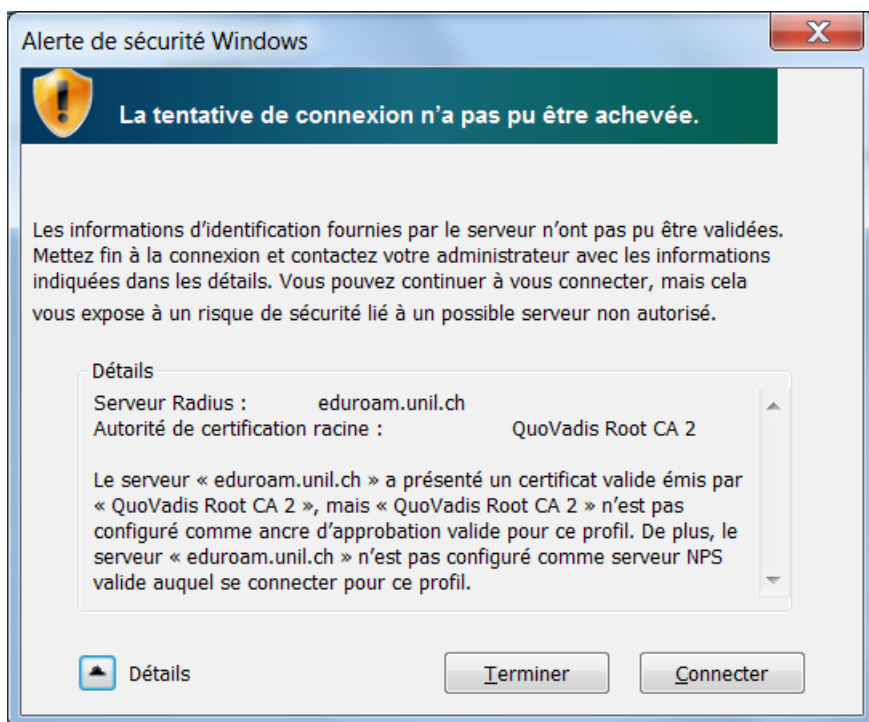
Alerte de sécurité Windows

La tentative de connexion n’a pas pu être achevée.

Les informations d’identification fournies par le serveur n’ont pas pu être validées. Mettez fin à la connexion et contactez votre administrateur avec les informations indiquées dans les détails. Vous pouvez continuer à vous connecter, mais cela vous expose à un risque de sécurité lié à un possible serveur non autorisé.

Détails

Serveur Radius : eduroam.unil.ch
Autorité de certification racine : QuoVadis Root CA 2

Le serveur « eduroam.unil.ch » a présenté un certificat valide émis par « QuoVadis Root CA 2 », mais « QuoVadis Root CA 2 » n’est pas configuré comme ancre d’approbation valide pour ce profil. De plus, le serveur « eduroam.unil.ch » n’est pas configuré comme serveur NPS valide auquel se connecter pour ce profil.

Détails

Terminer

Connecter